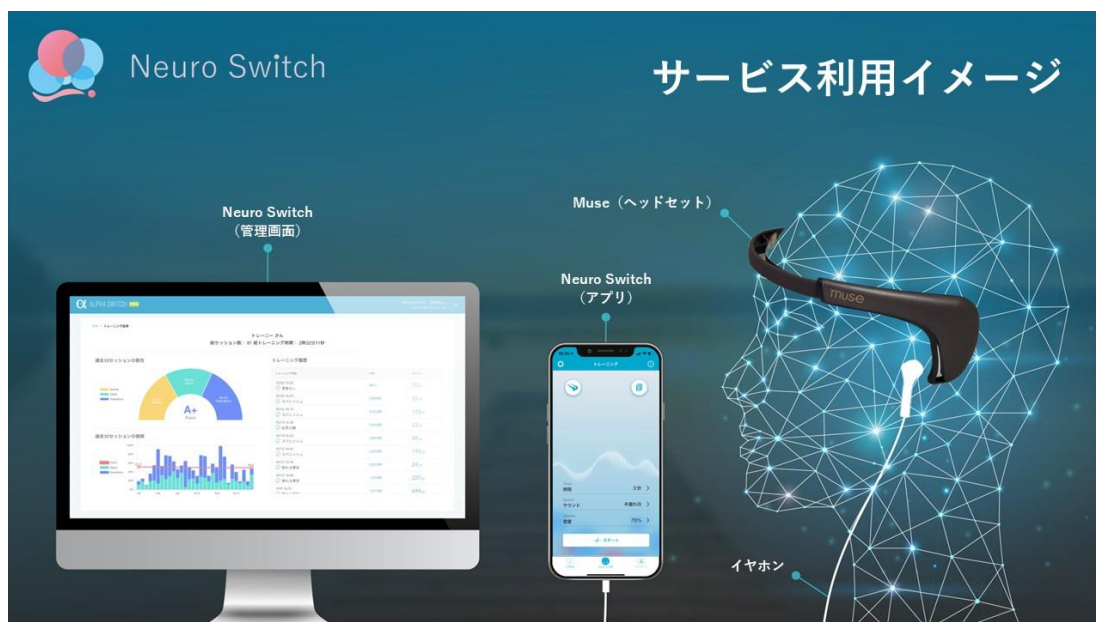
Neuro Switch

サービス利用イメージ

Neuro Switch
（管理画面）

Muse（ヘッドセット）

Neuro Switch
（アプリ）

ALPHA SWITCH

トレーニー さん

過去30セッションの割合

A+

トレーニング履歴

過去30セッションの推移

トレーニング

サウンド

音量

75%

スタート

muse

イヤホン